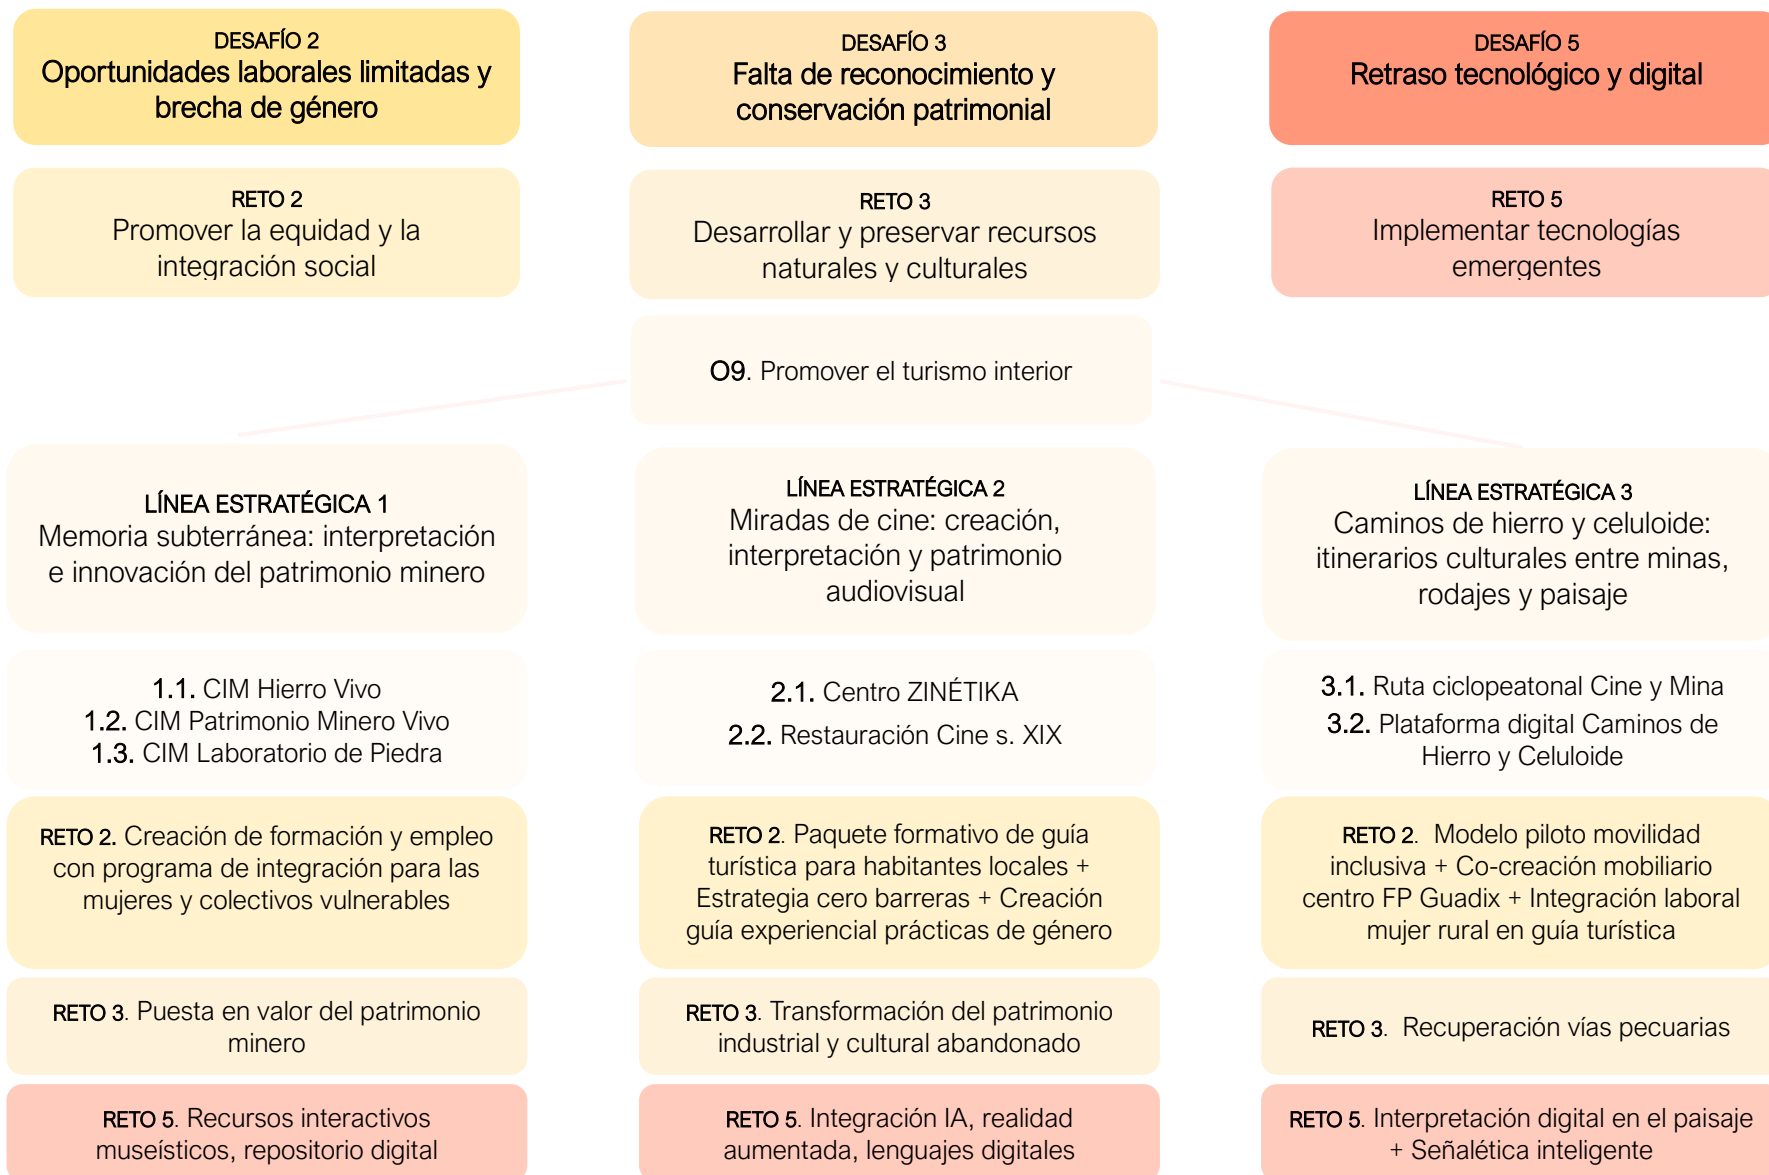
DESAFÍO 2
Oportunidades laborales limitadas y brecha de género

DESAFÍO 3
Falta de reconocimiento y conservación patrimonial

DESAFÍO 5
Retraso tecnológico y digital

RETO 2
Promover la equidad y la integración social

RETO 3
Desarrollar y preservar recursos naturales y culturales

RETO 5
Implementar tecnologías emergentes

O9. Promover el turismo interior

LÍNEA ESTRATÉGICA 1
Memoria subterránea: interpretación e innovación del patrimonio minero

LÍNEA ESTRATÉGICA 2
Miradas de cine: creación, interpretación y patrimonio audiovisual

LÍNEA ESTRATÉGICA 3
Caminos de hierro y celuloide: itinerarios culturales entre minas, rodajes y paisaje

1.1. CIM Hierro Vivo
1.2. CIM Patrimonio Minero Vivo
1.3. CIM Laboratorio de Piedra

2.1. Centro ZINÉTIKA
2.2. Restauración Cine s. XIX

3.1. Ruta ciclopeatonal Cine y Mina
3.2. Plataforma digital Caminos de Hierro y Celuloide

RETO 2. Creación de formación y empleo con programa de integración para las mujeres y colectivos vulnerables

RETO 2. Paquete formativo de guía turística para habitantes locales + Estrategia cero barreras + Creación guía experiencial prácticas de género

RETO 2. Modelo piloto movilidad inclusiva + Co-creación mobiliario centro FP Guadix + Integración laboral mujer rural en guía turística

RETO 3. Puesta en valor del patrimonio minero

RETO 3. Transformación del patrimonio industrial y cultural abandonado

RETO 3. Recuperación vías pecuarias

RETO 5. Recursos interactivos museísticos, repositorio digital

RETO 5. Integración IA, realidad aumentada, lenguajes digitales

RETO 5. Interpretación digital en el paisaje + Señalética inteligente